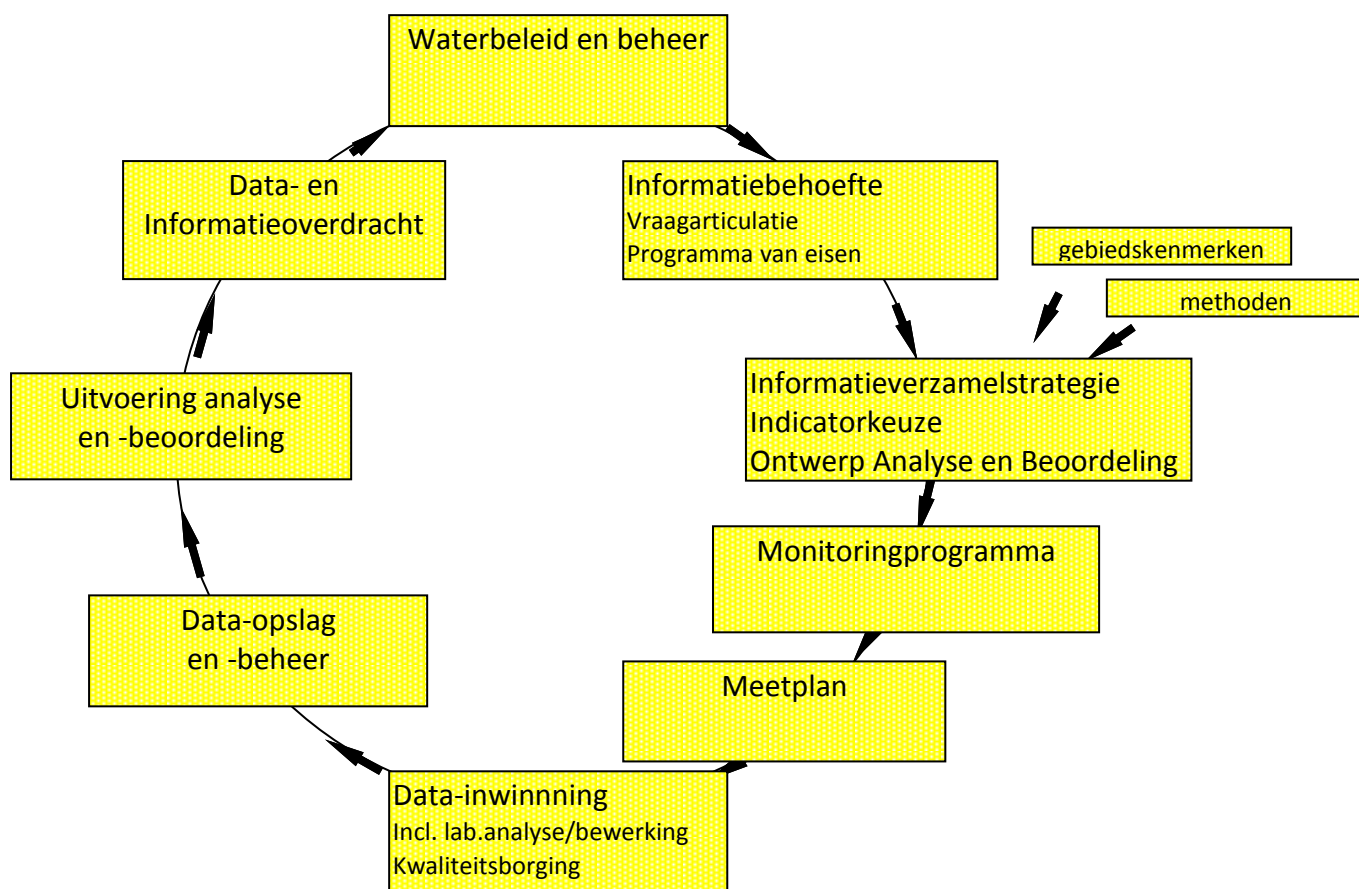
Waterbeleid en beheer

Informatiebehoefte
Vraagarticulatie
Programma van eisen

gebiedskenmerken

methoden

Informatieverzamelstrategie
Indicatorkeuze
Ontwerp Analyse en Beoordeling

Monitoringprogramma

Meetplan

Data-inwinnning
Incl. lab.analyse/bewerking
Kwaliteitsborging

Data-opslag en -beheer

Uitvoering analyse en -beoordeling

Data- en Informatieoverdracht